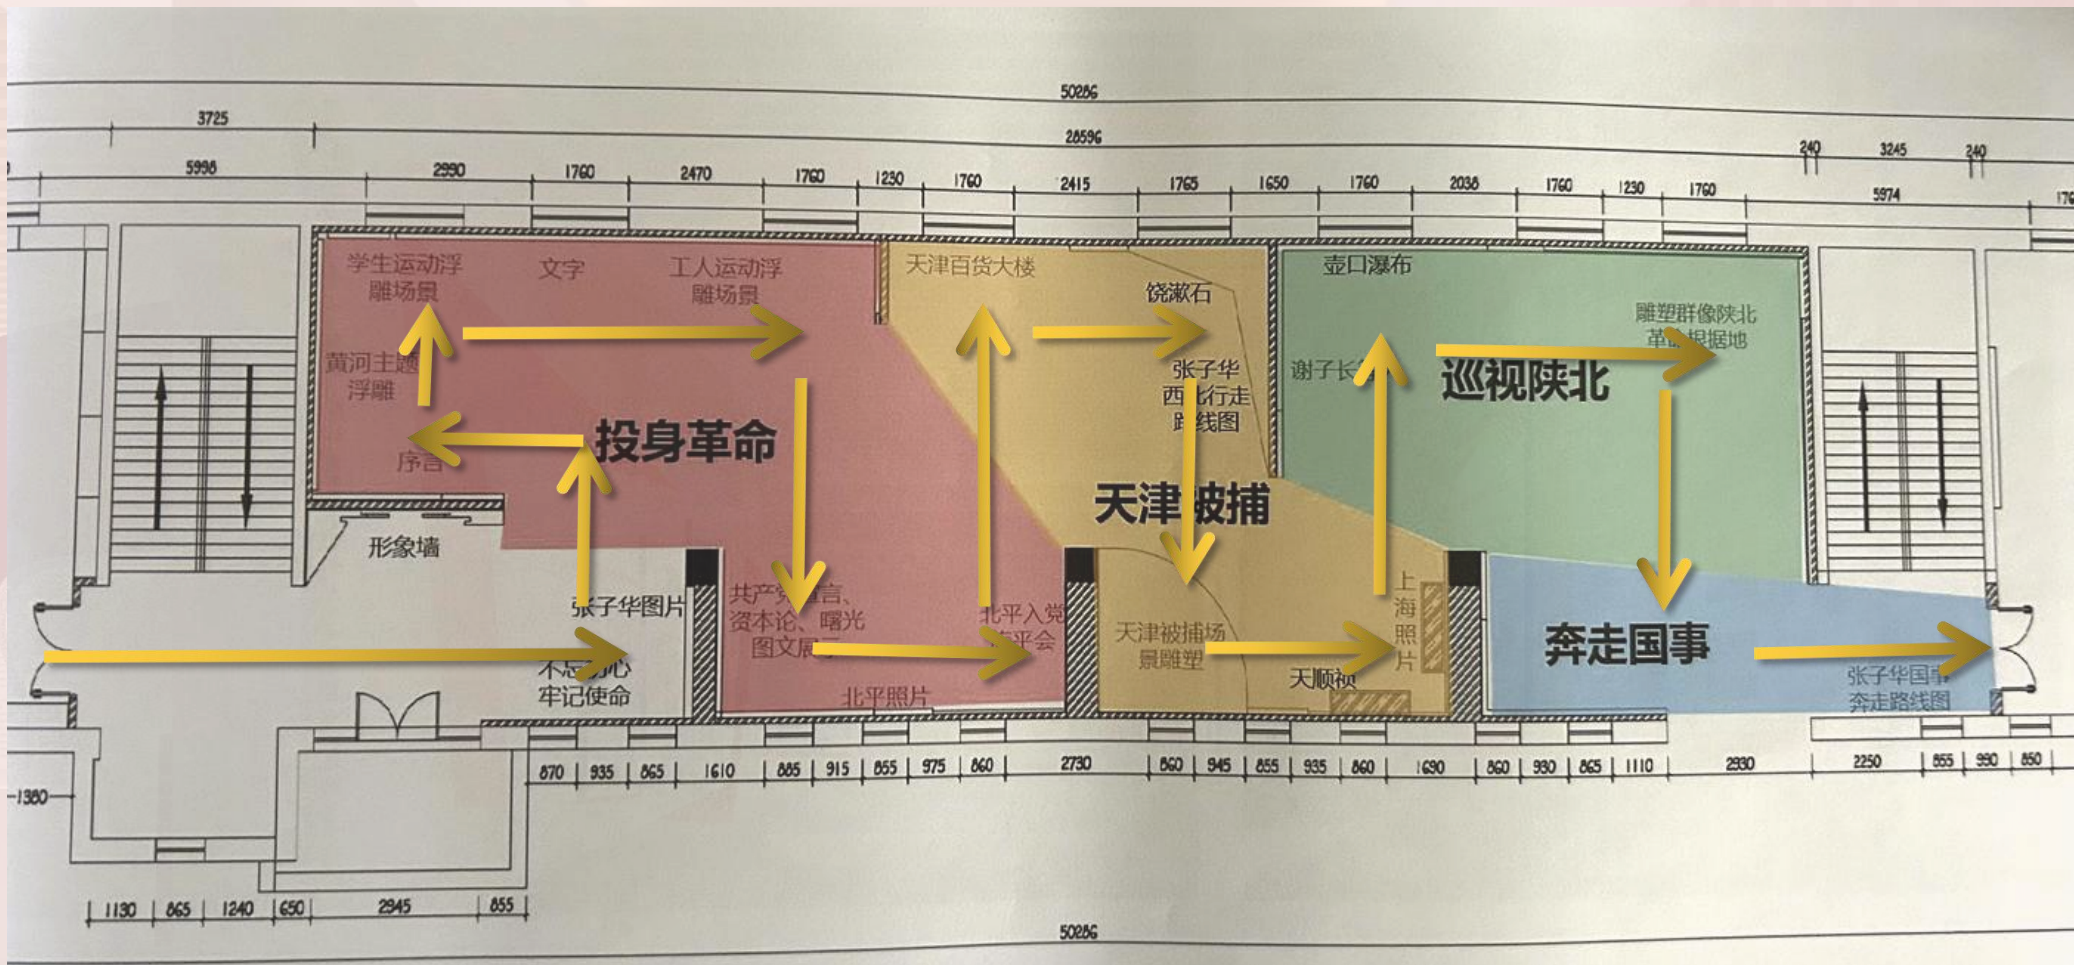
50286

3725

28596

240 3245 240

5996 2990 1760 2470 1760 1230 1760 2415 1765 1650 1760 2038 1760 1230 1760

5974

学生运动浮雕场景

文字

工人运动浮雕场景

黄河主题浮雕

序言

投身革命

形象墙

张子华图片

不忘初心 牢记使命

共产党宣言、资本论、曙光图文展示

北平照片

北平入党

天津百货大楼

饶漱石

张子华西北行走路线图

天津被捕

天津被捕场景雕塑

天顺栈

上海照片

壶口瀑布

谢子长

巡视陕北

雕塑群像陕北革命根据地

奔走国事

张子华国事奔走路线图

870 935 865 1610 885 915 855 975 860 2730 860 945 855 935 860 1690 860 930 865 1110 2930 2250 855 990 850

1380

1130 865 1240 650 2945 855

50286